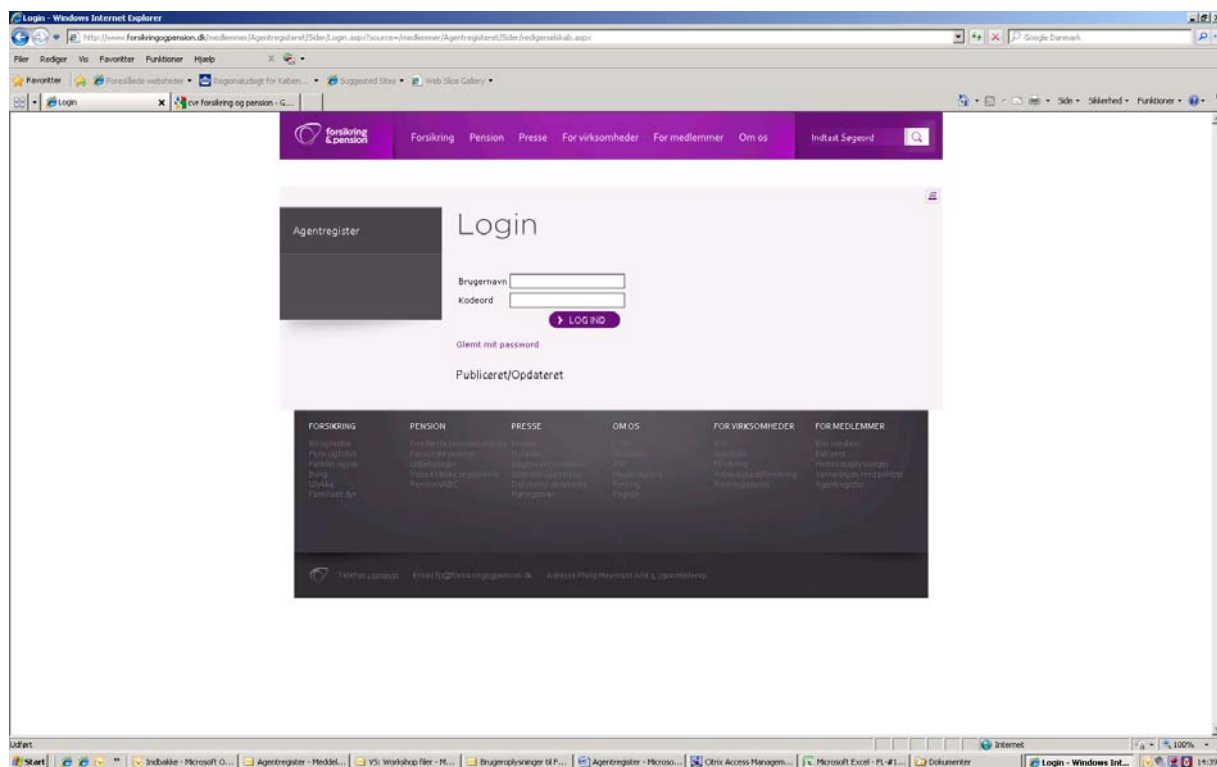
Login - Windows Internet Explorer

http://www.forsikringogpension.dk/medlemmer/Agentregisteret/Sider/Login.aspx?source=/medlemmer/Agentregisteret/Sider/redigerselskab.aspx

Google Danmark

Filer Rediger Vis Favoritter Funktioner Hjælp

Favoritter Foreslåede websteder Regionalbus for København... Suggested Sites Web Slice Gallery

Login

cvr forsikring og pension - G...

Side Sikkerhed Funktioner

forsikring & pension

Forsikring Pension Presse For virksomheder For medlemmer Om os

Indtast Søgeord

Agentregister

Login

Brugernavn

Kodeord

LOG IND

Glemt mit password

Publiceret/Opdateret

FORSIKRING

PENSION

PRESSE

OM OS

FOR VIRKSOMHEDER

FOR MEDLEMMER

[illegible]

Udført

Internet

100%

Start

Indbakke - Microsoft O...

Agentregister - Meddel...

VS: Workshop filer - M...

Brugeroplysninger til F...

Agentregister - Microso...

Citrix Access Managem...

Microsoft Excel - FL-#1...

Dokumenter

Login - Windows Int...

14:39